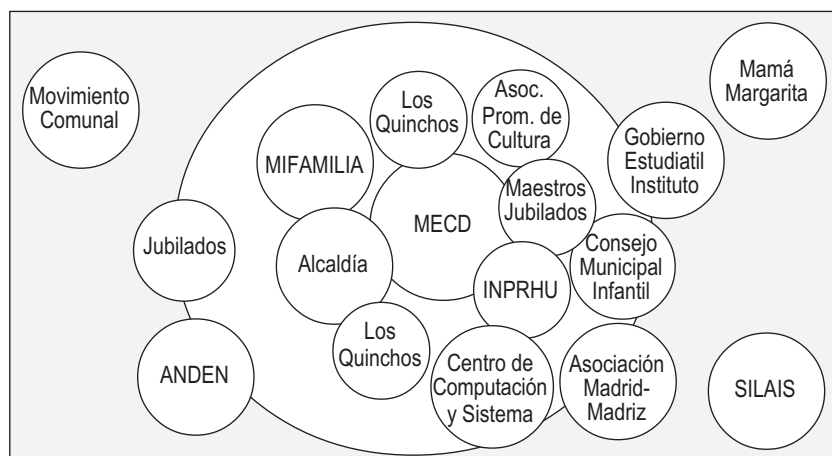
Movimiento Comunal

Mamá Margarita

Los Quinchos

Asoc. Prom. de Cultura

Gobierno Estudiatil Instituto

MIFAMILIA

Maestros Jubilados

MECD

Jubilados

Alcaldía

Consejo Municipal Infantil

INPRHU

Los Quinchos

ANDEN

Centro de Computación y Sistema

Asociación Madrid-Madriz

SILAIS